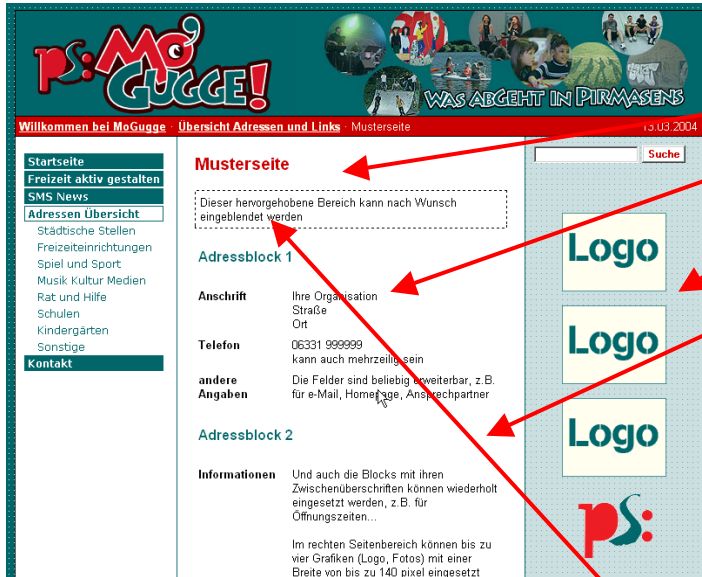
ps: Mo' GUGGE!

WAS ABGEHT IN PIRMASENS

Willkommen bei MoGugge · Übersicht Adressen und Links · Musterseite

13.03.2004

Startseite
Freizeit aktiv gestalten
SMS News
Adressen Übersicht
Städtische Stellen
Freizeiteinrichtungen
Spiel und Sport
Musik Kultur Medien
Rat und Hilfe
Schulen
Kindergärten
Sonstige
Kontakt

Musterseite

Dieser hervorgehobene Bereich kann nach Wunsch eingeblendet werden

Adressblock 1

| | |
|---|---|
| Anschrift | Ihre Organisation<br>Straße<br>Ort |
| Telefon | 06331 999999<br>kann auch mehrzeilig sein |
| andere Angaben | Die Felder sind beliebig erweiterbar, z.B. für e-Mail, Homepage, Ansprechpartner |

Adressblock 2

| | |
|---|---|
| Informationen | Und auch die Blocks mit ihren Zwischenüberschriften können wiederholt eingesetzt werden, z.B. für Öffnungszeiten...<br><br>Im rechten Seitenbereich können bis zu vier Grafiken (Logo, Fotos) mit einer Breite von bis zu 140 pixel eingesetzt |

Suche

Logo

Logo

Logo

ps: